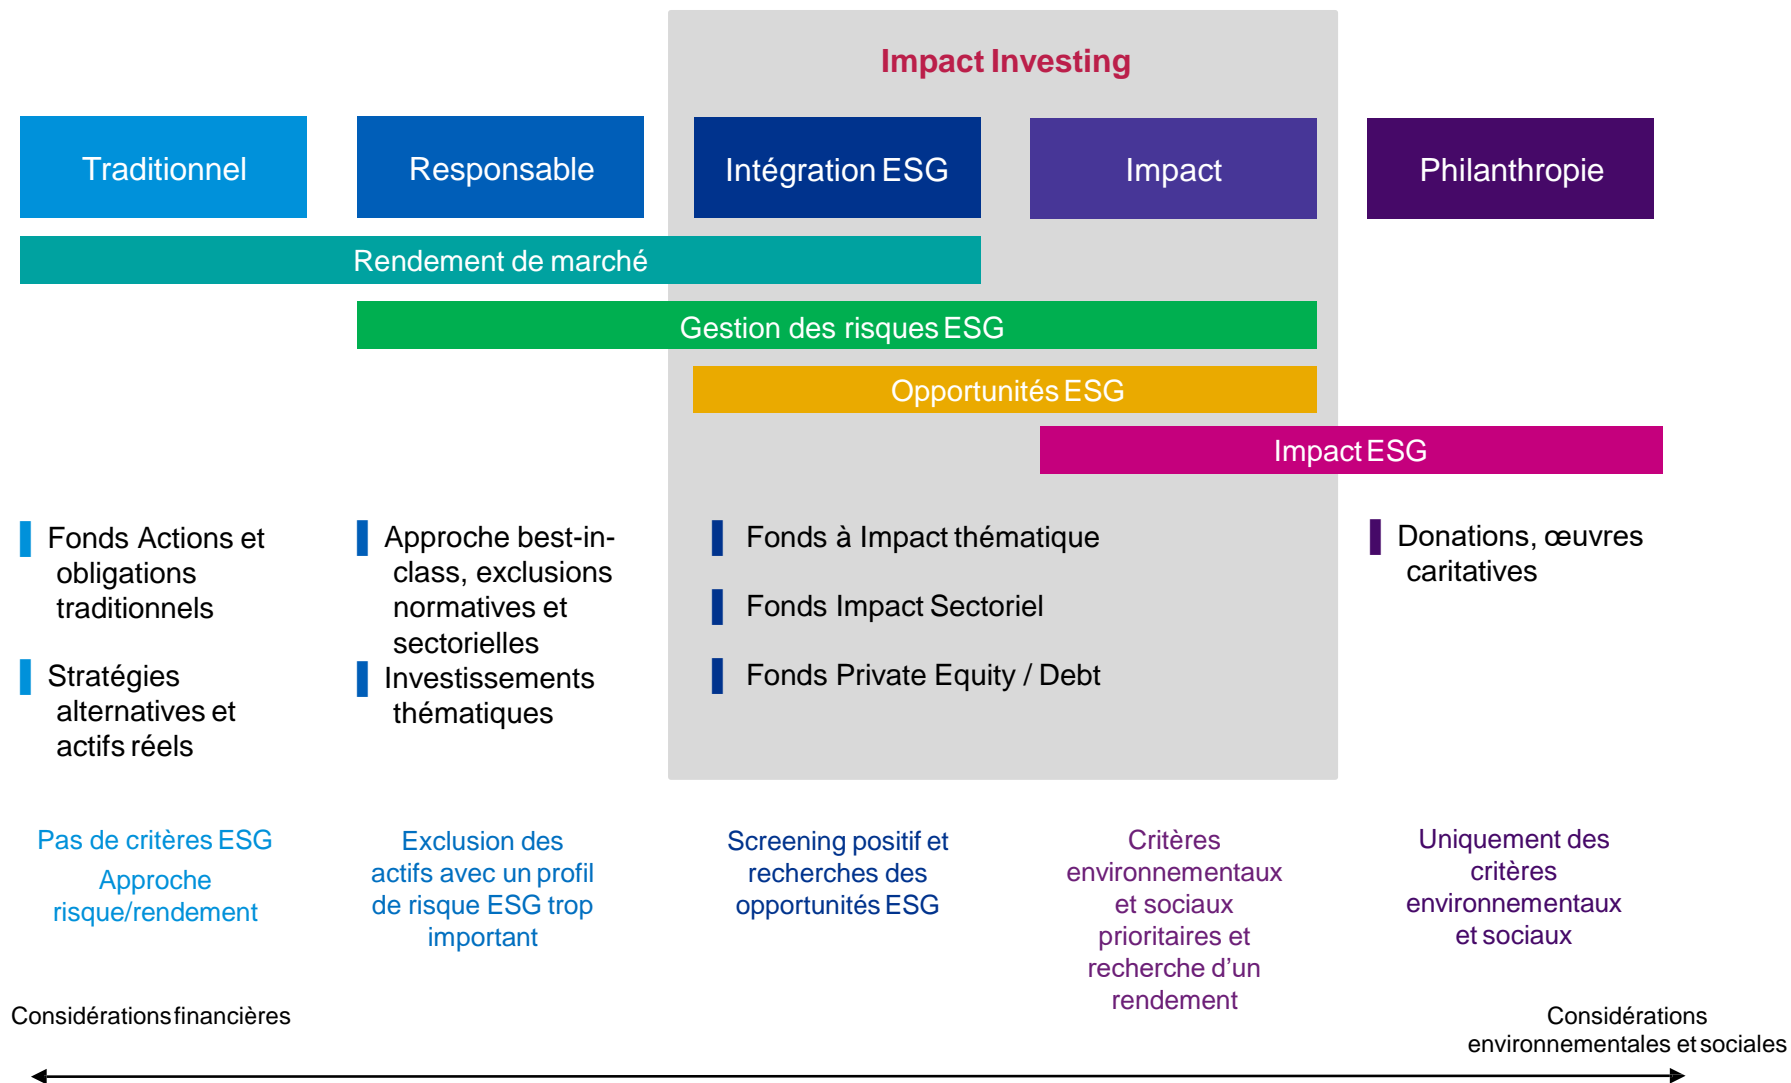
Impact Investing

Traditionnel

Responsable

Intégration ESG

Impact

Philanthropie

Rendement de marché

Gestion des risques ESG

Opportunités ESG

Impact ESG

Fonds Actions et obligations traditionnels

Stratégies alternatives et actifs réels

Approche best-in-class, exclusions normatives et sectorielles

Investissements thématiques

Fonds à Impact thématique

Fonds Impact Sectoriel

Fonds Private Equity / Debt

Donations, œuvres caritatives

Pas de critères ESG

Approche risque/rendement

Exclusion des actifs avec un profil de risque ESG trop important

Screening positif et recherches des opportunités ESG

Critères environnementaux et sociaux prioritaires et recherche d'un rendement

Uniquement des critères environnementaux et sociaux

Considérations financières

Considérations environnementales et sociales